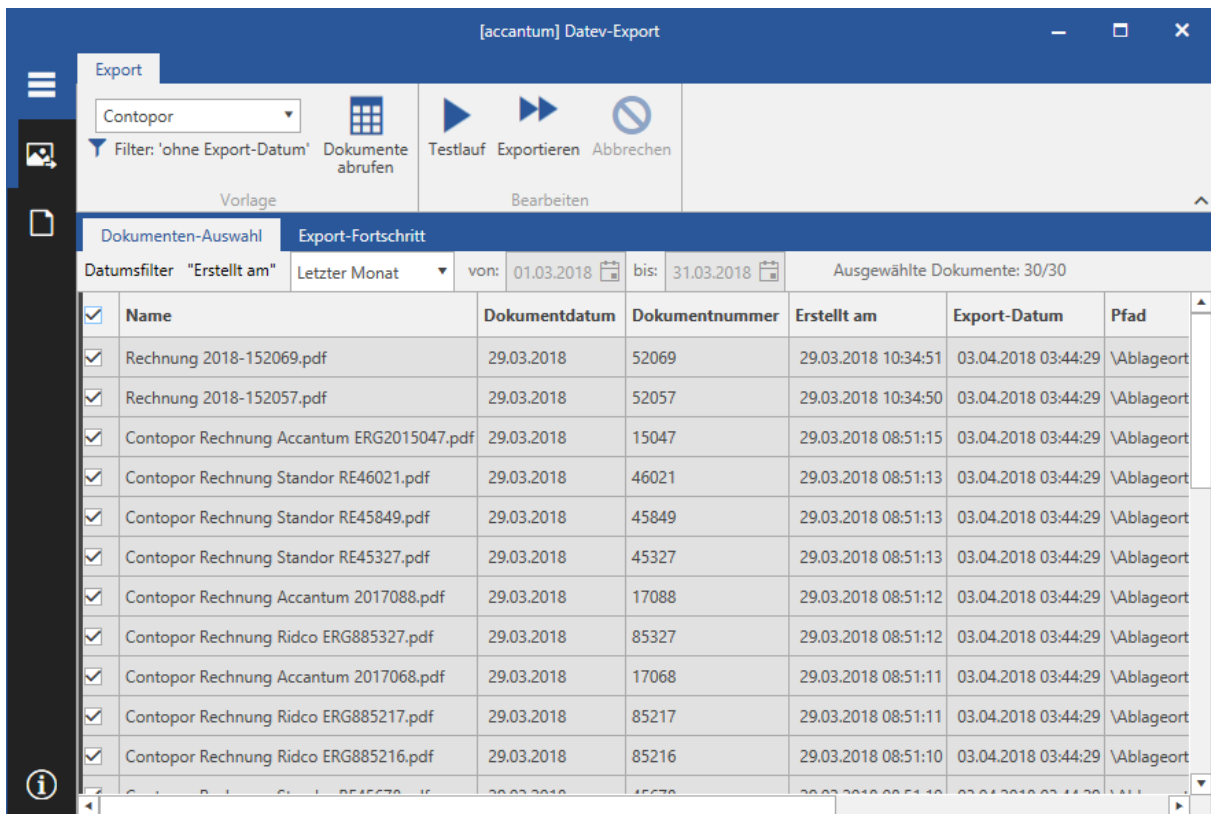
[accantum] Datev-Export

Export

Contopor

Filter: 'ohne Export-Datum'

Dokumente abrufen

Vorlage

Testlauf Exportieren Abbrechen

Bearbeiten

Dokumenten-Auswahl Export-Fortschritt

Datumsfilter "Erstellt am" Letzter Monat von: 01.03.2018 bis: 31.03.2018 Ausgewählte Dokumente: 30/30

| | Name | Dokumentdatum | Dokumentnummer | Erstellt am | Export-Datum | Pfad |
|---|---|---|---|---|---|---|
| ☑ | Rechnung 2018-152069.pdf | 29.03.2018 | 52069 | 29.03.2018 10:34:51 | 03.04.2018 03:44:29 | \Ablageort |
| ☑ | Rechnung 2018-152057.pdf | 29.03.2018 | 52057 | 29.03.2018 10:34:50 | 03.04.2018 03:44:29 | \Ablageort |
| ☑ | Contopor Rechnung Accantum ERG2015047.pdf | 29.03.2018 | 15047 | 29.03.2018 08:51:15 | 03.04.2018 03:44:29 | \Ablageort |
| ☑ | Contopor Rechnung Standor RE46021.pdf | 29.03.2018 | 46021 | 29.03.2018 08:51:13 | 03.04.2018 03:44:29 | \Ablageort |
| ☑ | Contopor Rechnung Standor RE45849.pdf | 29.03.2018 | 45849 | 29.03.2018 08:51:13 | 03.04.2018 03:44:29 | \Ablageort |
| ☑ | Contopor Rechnung Standor RE45327.pdf | 29.03.2018 | 45327 | 29.03.2018 08:51:13 | 03.04.2018 03:44:29 | \Ablageort |
| ☑ | Contopor Rechnung Accantum 2017088.pdf | 29.03.2018 | 17088 | 29.03.2018 08:51:12 | 03.04.2018 03:44:29 | \Ablageort |
| ☑ | Contopor Rechnung Ridco ERG885327.pdf | 29.03.2018 | 85327 | 29.03.2018 08:51:12 | 03.04.2018 03:44:29 | \Ablageort |
| ☑ | Contopor Rechnung Accantum 2017068.pdf | 29.03.2018 | 17068 | 29.03.2018 08:51:11 | 03.04.2018 03:44:29 | \Ablageort |
| ☑ | Contopor Rechnung Ridco ERG885217.pdf | 29.03.2018 | 85217 | 29.03.2018 08:51:11 | 03.04.2018 03:44:29 | \Ablageort |
| ☑ | Contopor Rechnung Ridco ERG885216.pdf | 29.03.2018 | 85216 | 29.03.2018 08:51:10 | 03.04.2018 03:44:29 | \Ablageort |
| ☑ | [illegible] | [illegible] | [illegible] | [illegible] | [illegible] | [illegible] |